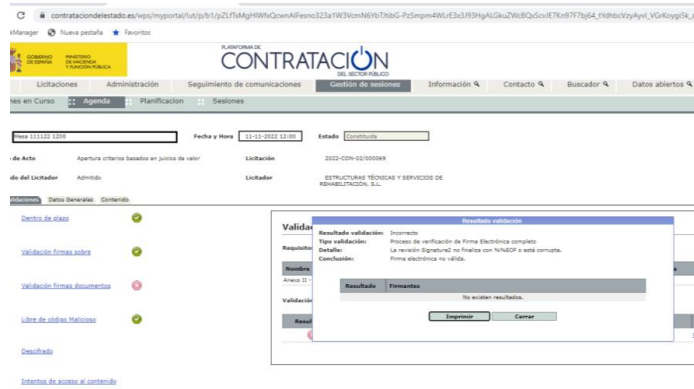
contrataciondelestado.es/wps/myportal/!ut/p/b1/pZLfToMgHIWfxQzwnAlFesno323a1W3VcmN6YbTi6bG-PzSmpm4WLrE3x3J93HgALGkuZWcBQxScvJE7Kn97F7bj64_tYdhbcVzyAyvl_VGrKoygiSk_i

kManager   Nueva pestaña   Favoritos

GOBIERNO DE ESPAÑA   MINISTERIO DE HACIENDA Y FUNCIÓN PÚBLICA

PLATAFORMA DE CONTRATACIÓN DEL SECTOR PÚBLICO

Licitaciones   Administración   Seguimiento de comunicaciones   Gestión de sesiones   Información   Contacto   Buscador   Datos abiertos

nes en Curso   Agenda   Planificacion   Sesiones

Mesa 111122 1205   Fecha y Hora   11-11-2022 12:00   Estado   Constituida

de Acto   Apertura criterios basados en juicios de valor   Licitación   2022-CON-02/000069

do del Licitador   Admitido   Licitador   ESTRUCTURAS TÉCNICAS Y SERVICIOS DE REHABILITACIÓN, S.L.

lidaciones   Datos Generales   Contenido

Dentro de plazo

Validación firmas sobre

Validación firmas documentos

Libre de código Malicioso

Descifrado

Intentos de acceso al contenido

Valida

Requisito

Nombre

Anexo II -

Validación

Resul

Resultado validación

Resultado validación:   Incorrecto
Tipo validación:   Proceso de verificación de Firma Electrónica completo
Detalle:   La revisión Signature2 no finaliza con %%EOF o está corrupta.
Conclusión:   Firma electrónica no válida.

| Resultado | Firmantes |
|---|---|
| No existen resultados. | |

Imprimir   Cerrar